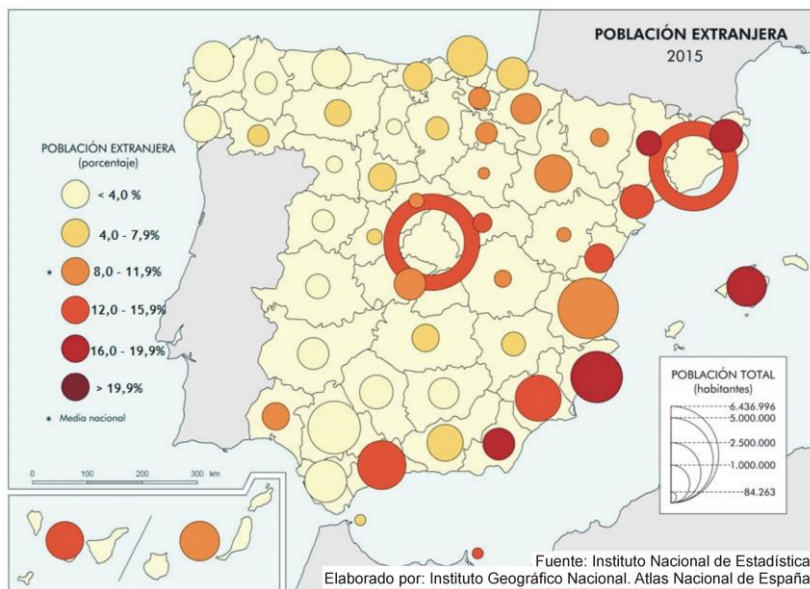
POBLACIÓN EXTRANJERA
2015

POBLACIÓN EXTRANJERA
(porcentaje)

< 4,0 %
4,0 - 7,9%
* 8,0 - 11,9%
12,0 - 15,9%
16,0 - 19,9%
> 19,9%

* Media nacional

0 100 200 300 km

POBLACIÓN TOTAL
(habitantes)

6.436.996
5.000.000
2.500.000
1.000.000
84.263

Fuente: Instituto Nacional de Estadística
Elaborado por: Instituto Geográfico Nacional. Atlas Nacional de España